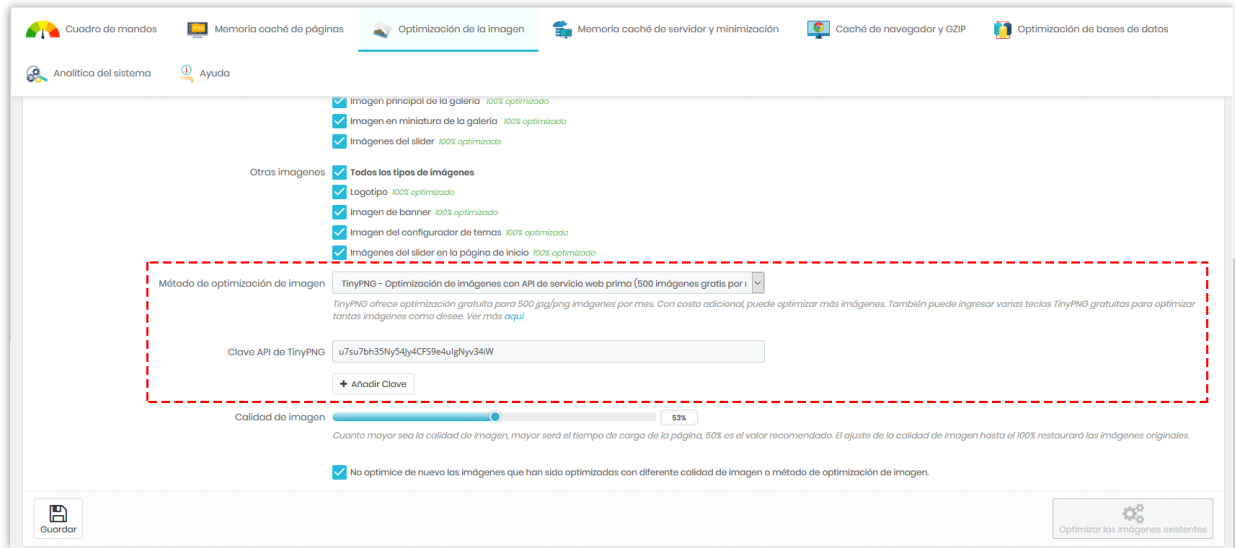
Cuadro de mandos
Memoria caché de páginas
Optimización de la imagen
Memoria caché de servidor y minimización
Caché de navegador y GZIP
Optimización de bases de datos
Analítica del sistema
Ayuda

Imagen principal de la galería 100% optimizado
Imagen en miniatura de la galería 100% optimizado
Imágenes del slider 100% optimizado

Otras imagenes
Todos los tipos de imágenes
Logotipo 100% optimizado
Imagen de banner 100% optimizado
Imagen del configurador de temas 100% optimizado
Imágenes del slider en la página de inicio 100% optimizado

Método de optimización de imagen
TinyPNG - Optimización de imágenes con API de servicio web prima (500 imágenes gratis por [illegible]
TinyPNG ofrece optimización gratuita para 500 jpg/png imágenes por mes. Con costo adicional, puede optimizar más imágenes. También puede ingresar varias teclas TinyPNG gratuitas para optimizar tantas imágenes como desee. Ver más aquí

Clave API de TinyPNG
u7su7bh35Ny54Jy4CFS9e4uIgNyv34iW
+ Añadir Clave

Calidad de imagen
53%
Cuanto mayor sea la calidad de imagen, mayor será el tiempo de carga de la página, 50% es el valor recomendado. El ajuste de la calidad de imagen hasta el 100% restaurará las imágenes originales.

No optimice de nuevo las imágenes que han sido optimizadas con diferente calidad de imagen o método de optimización de imagen.

Guardar
Optimizar las imágenes existentes